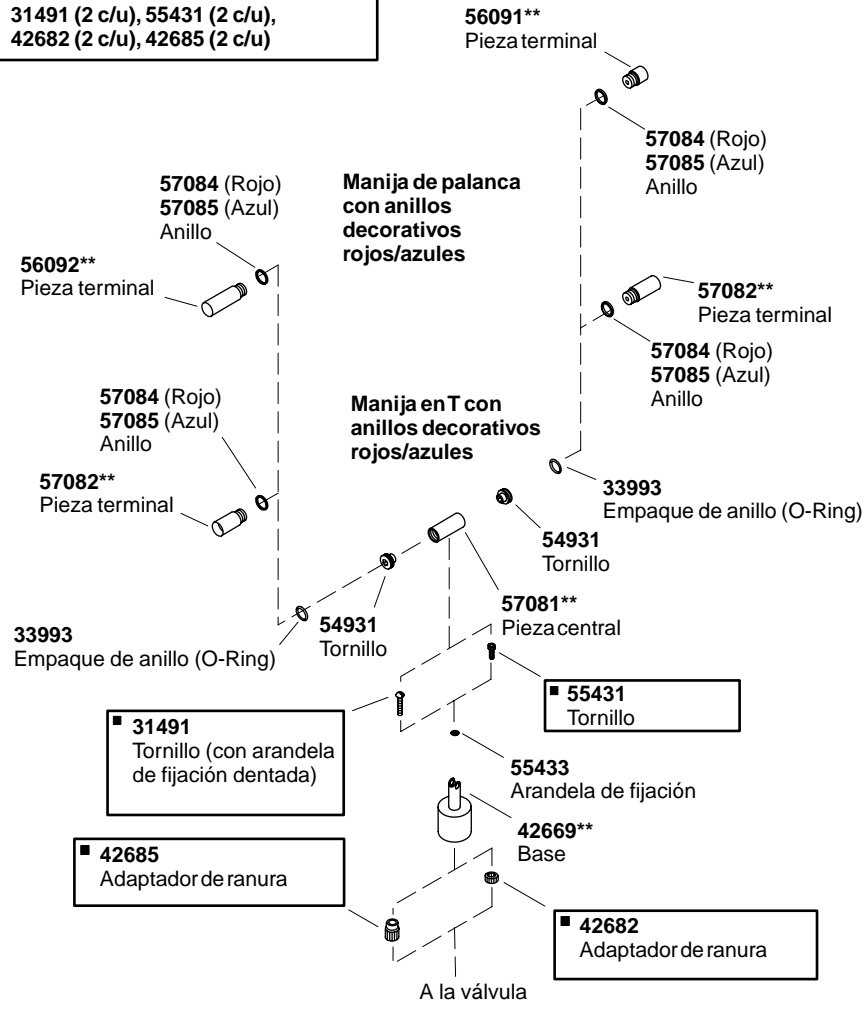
31491 (2 c/u), 55431 (2 c/u), 42682 (2 c/u), 42685 (2 c/u)

56091**
Pieza terminal

57084 (Rojo)
57085 (Azul)
Anillo

Manija de palanca con anillos decorativos rojos/azules

57084 (Rojo)
57085 (Azul)
Anillo

56092**
Pieza terminal

57082**
Pieza terminal

57084 (Rojo)
57085 (Azul)
Anillo

57084 (Rojo)
57085 (Azul)
Anillo

Manija en T con anillos decorativos rojos/azules

57082**
Pieza terminal

33993
Empaque de anillo (O-Ring)

54931
Tornillo

57081**
Pieza central

33993
Empaque de anillo (O-Ring)

54931
Tornillo

■ 55431
Tornillo

■ 31491
Tornillo (con arandela de fijación dentada)

55433
Arandela de fijación

42669**
Base

■ 42685
Adaptador de ranura

■ 42682
Adaptador de ranura

A la válvula